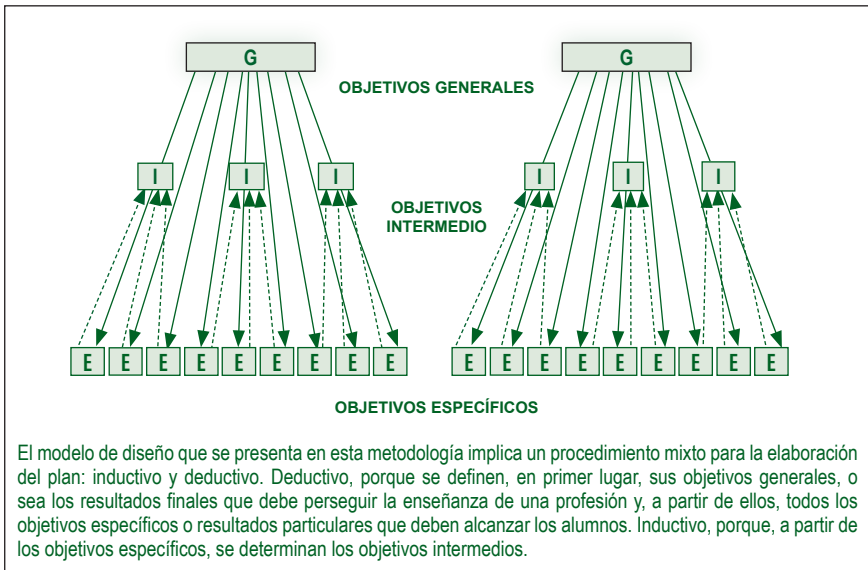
G

G

OBJETIVOS GENERALES

I I I

I I I

OBJETIVOS INTERMEDIO

E E E E E E E E E

E E E E E E E E E

OBJETIVOS ESPECÍFICOS

El modelo de diseño que se presenta en esta metodología implica un procedimiento mixto para la elaboración del plan: inductivo y deductivo. Deductivo, porque se definen, en primer lugar, sus objetivos generales, o sea los resultados finales que debe perseguir la enseñanza de una profesión y, a partir de ellos, todos los objetivos específicos o resultados particulares que deben alcanzar los alumnos. Inductivo, porque, a partir de los objetivos específicos, se determinan los objetivos intermedios.